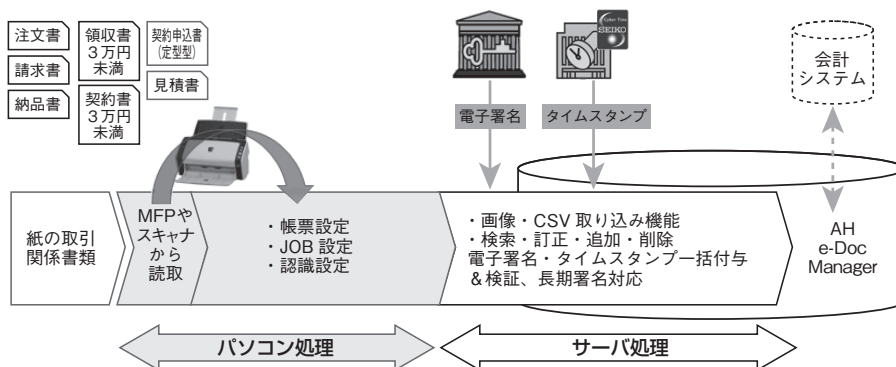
注文書

請求書

納品書

領収書
3万円
未満

契約書
3万円
未満

契約申込書
(定型型)

見積書

電子署名

Cyber Time
SEIKO

タイムスタンプ

会計
システム

紙の取引
関係書類

MFPや
スキャナ
から
読取

・帳票設定
・JOB 設定
・認識設定

・画像・CSV 取り込み機能
・検索・訂正・追加・削除
電子署名・タイムスタンプ一括付与
＆検証、長期署名対応

AH
e-Doc
Manager

パソコン処理

サーバ処理